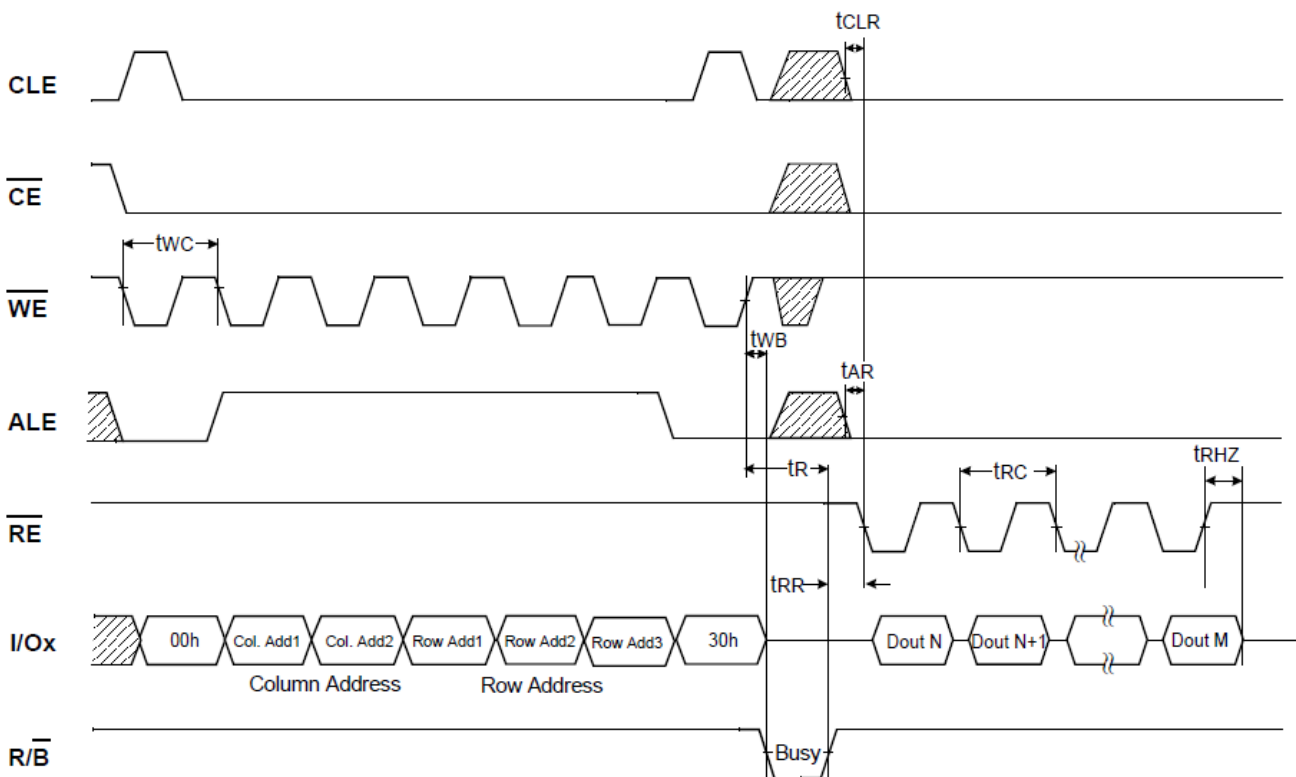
tCLR

CLE

$\overline{CE}$

tWC

$\overline{WE}$

tWB

tAR

ALE

tR

tRC

tRHZ

$\overline{RE}$

tRR

I/Ox

00h

Col. Add1

Col. Add2

Row Add1

Row Add2

Row Add3

30h

Dout N

Dout N+1

Dout M

Column Address

Row Address

R/$\overline{B}$

Busy